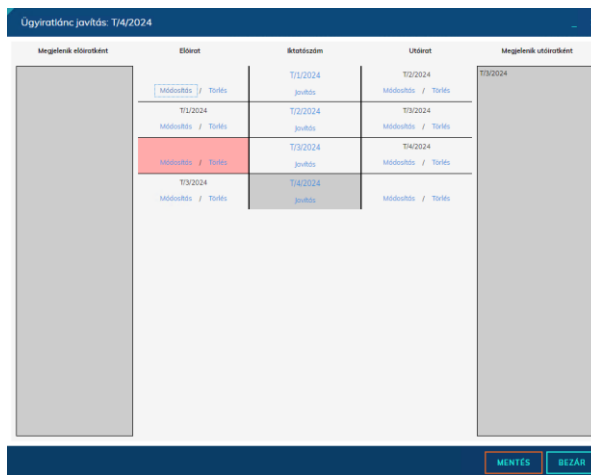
Ügyiratlánc javítás: T/4/2024

_

| Megjelenik előiratként | Előirat | Iktatószám | Utóirat | Megjelenik utóiratként |
|---|---|---|---|---|
| | Módosítás / Törlés | T/1/2024 Javítás | T/2/2024 Módosítás / Törlés | T/3/2024 |
| | T/1/2024 Módosítás / Törlés | T/2/2024 Javítás | T/3/2024 Módosítás / Törlés | |
| | Módosítás / Törlés | T/3/2024 Javítás | T/4/2024 Módosítás / Törlés | |
| | T/3/2024 Módosítás / Törlés | T/4/2024 Javítás | Módosítás / Törlés | |

MENTÉS BEZÁR